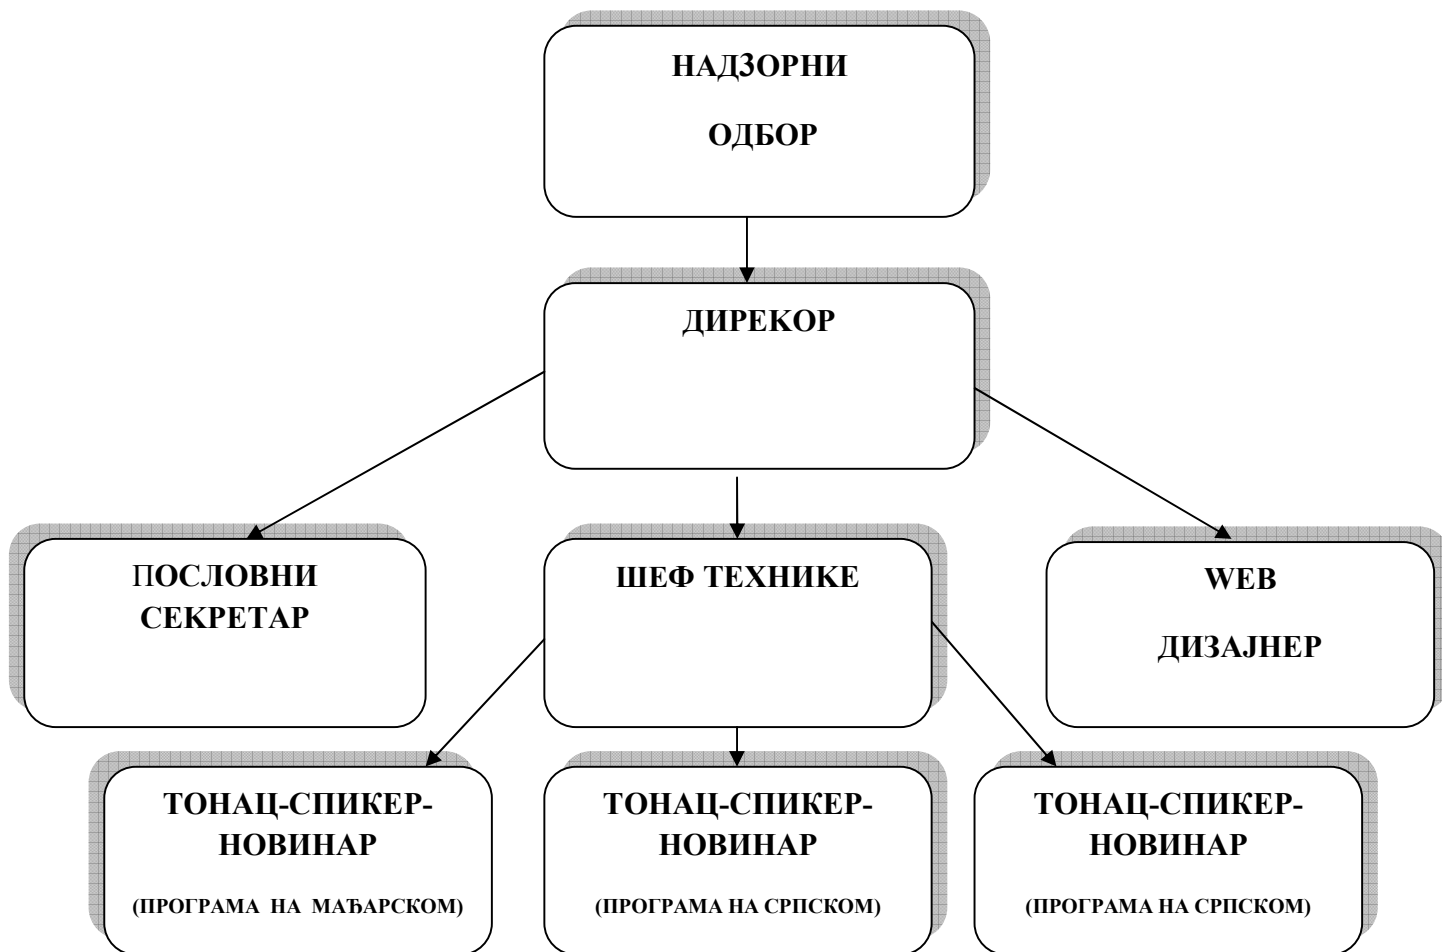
НАДЗОРНИ

ОДБОР

ДИРЕКОР

ПОСЛОВНИ СЕКРЕТАР

ШЕФ ТЕХНИКЕ

WEB

ДИЗАЈНЕР

ТОНАЦ-СПИКЕР-НОВИНАР

(ПРОГРАМА НА МАЂАРСКОМ)

ТОНАЦ-СПИКЕР-НОВИНАР

(ПРОГРАМА НА СРПСКОМ)

ТОНАЦ-СПИКЕР-НОВИНАР

(ПРОГРАМА НА СРПСКОМ)